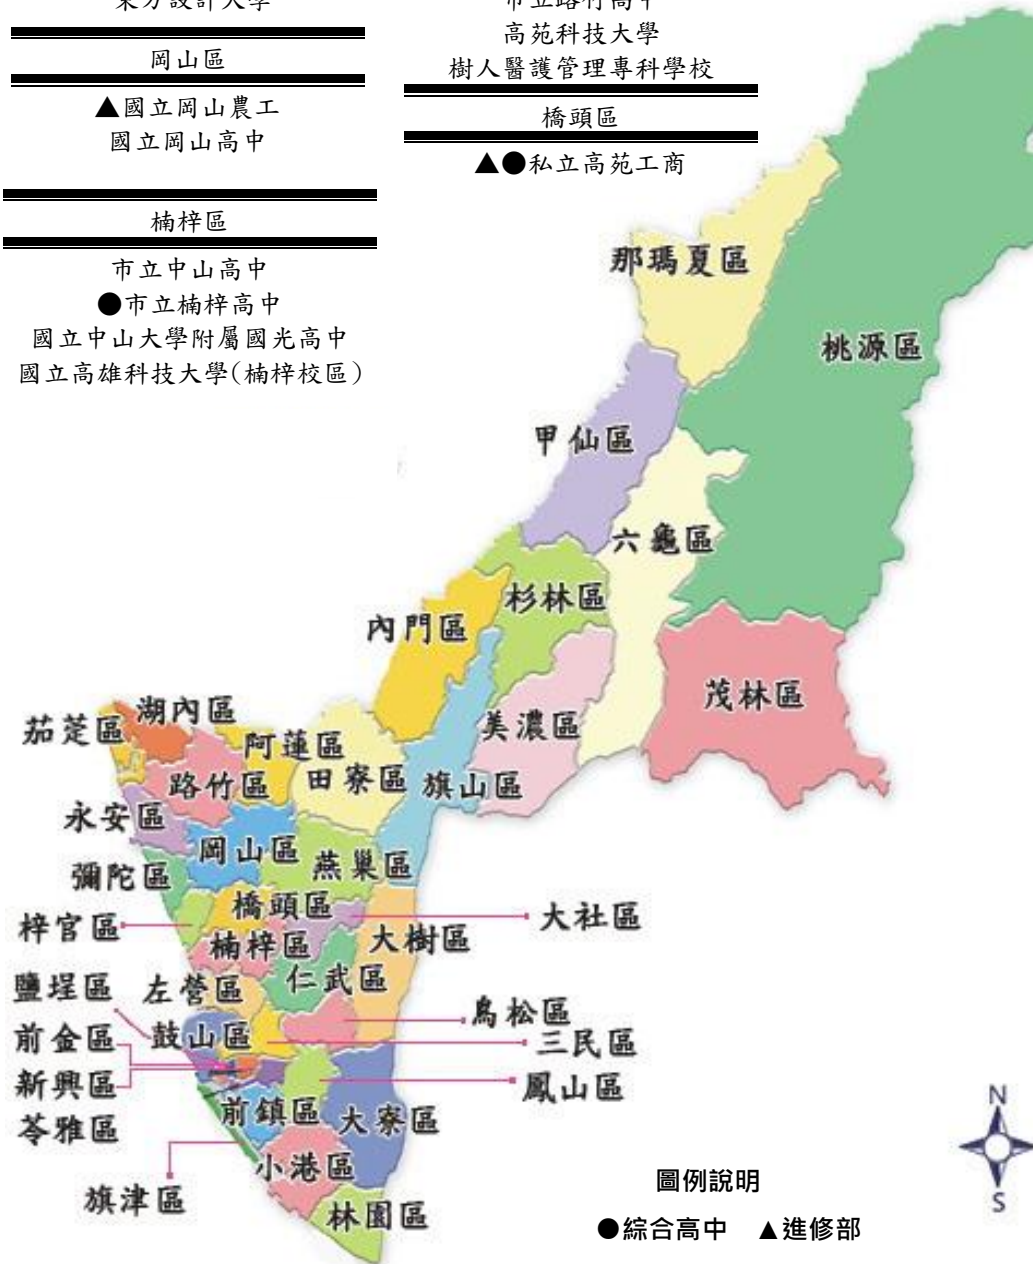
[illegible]

岡山區

▲國立岡山農工
國立岡山高中

楠梓區

市立中山高中
●市立楠梓高中
國立中山大學附屬國光高中
國立高雄科技大學(楠梓校區)

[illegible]
高苑科技大學
樹人醫護管理專科學校

橋頭區

▲●私立高苑工商

那瑪夏區
桃源區
甲仙區
六龜區
杉林區
內門區
茂林區
美濃區
湖內區
茄萣區
阿蓮區
路竹區
田寮區
旗山區
永安區
岡山區
燕巢區
彌陀區
橋頭區
大社區
梓官區
楠梓區
大樹區
仁武區
鹽埕區
左營區
鳥松區
前金區
鼓山區
三民區
新興區
鳳山區
苓雅區
前鎮區
大寮區
小港區
旗津區
林園區

圖例說明
●綜合高中 ▲進修部

N
S